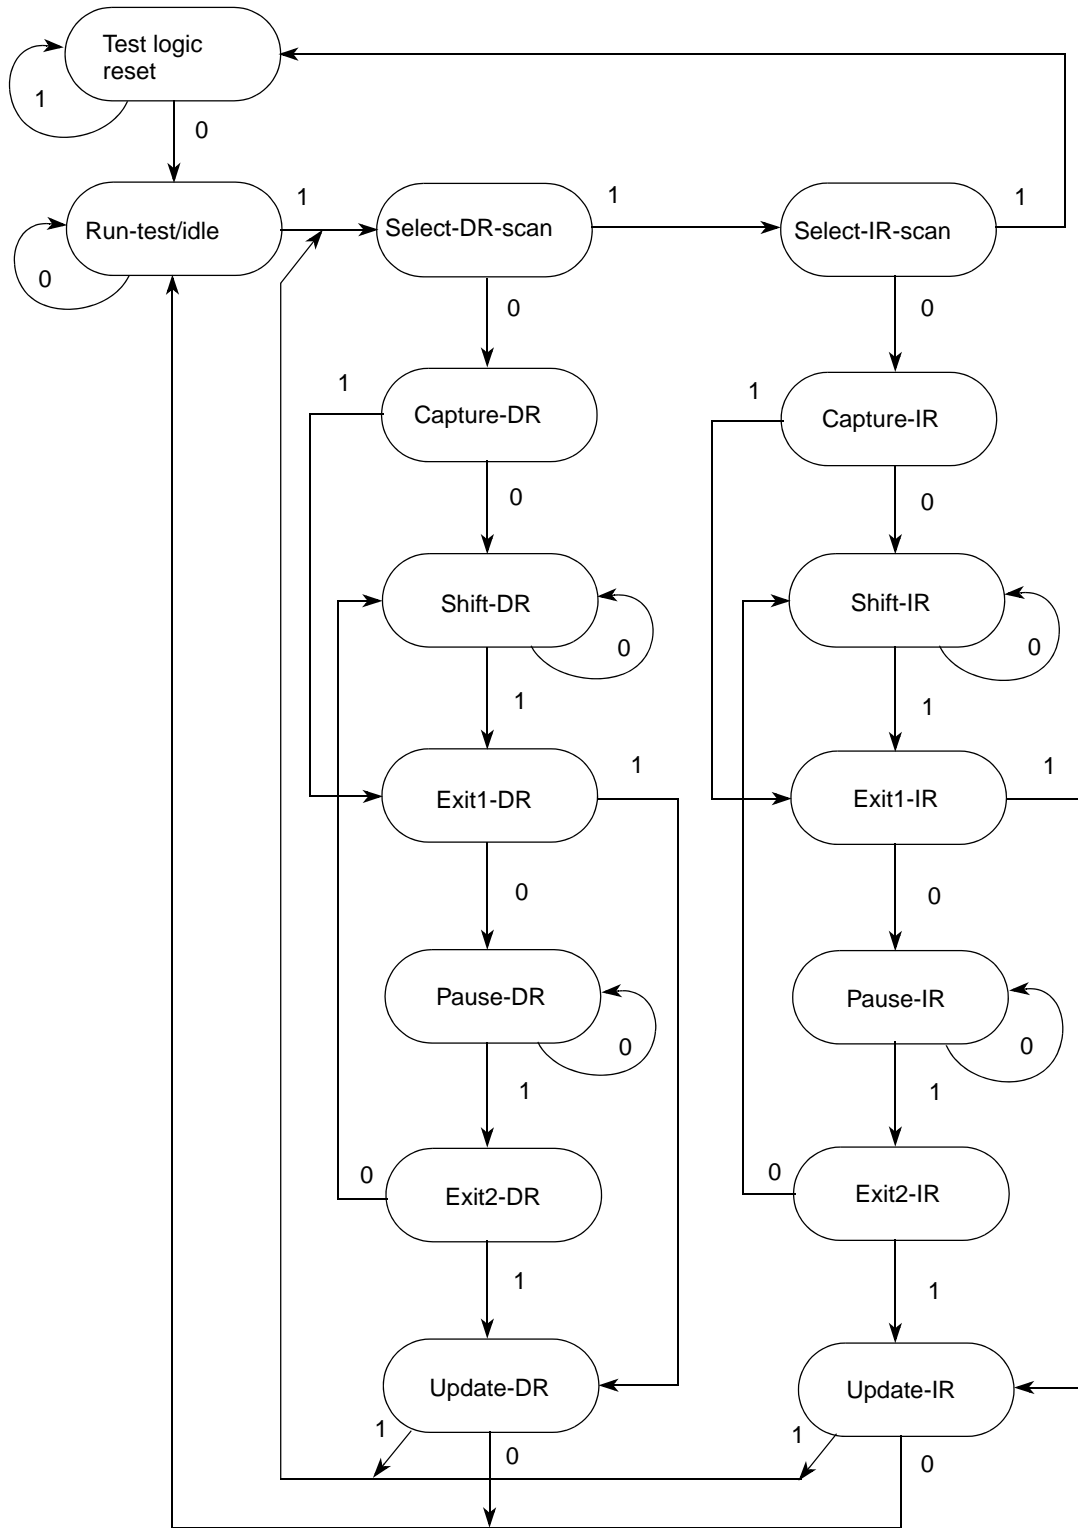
Test logic reset

1

0

Run-test/idle

0

1

Select-DR-scan

1

Select-IR-scan

1

0

0

1

Capture-DR

1

Capture-IR

0

0

Shift-DR

0

Shift-IR

0

1

1

1

Exit1-DR

Exit1-IR

1

0

0

Pause-DR

0

Pause-IR

0

1

1

0

Exit2-DR

0

Exit2-IR

1

1

Update-DR

Update-IR

1

0

1

0